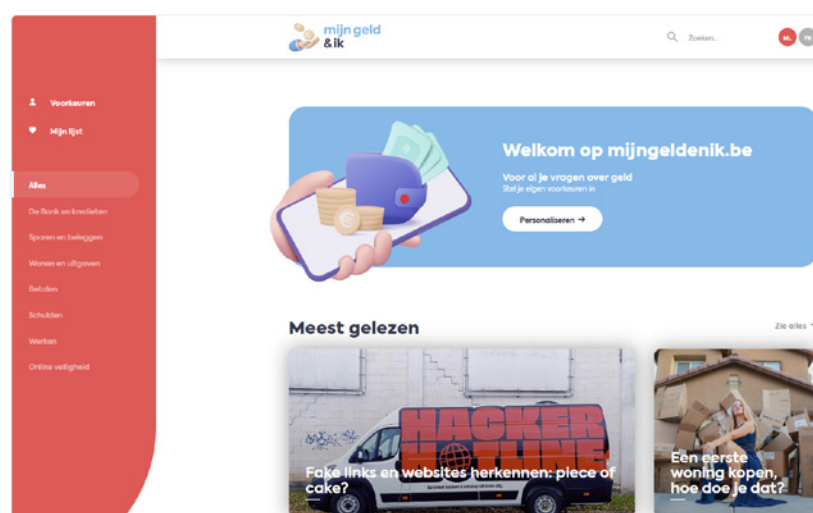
mijn geld
& ik

Zoeken...

NL FR

Voorkeuren

Mijn lijst

Alles

De Bank en kredieten

Sparen en beleggen

Wonen en uitgaven

Betalen

Schulden

Werken

Online veiligheid

Welkom op mijngeldenik.be

Voor al je vragen over geld

Stel je eigen voorkeuren in

Personaliseren →

Meest gelezen

Zie alles

HACKER HOTLINE

Fake links en websites herkennen: piece of cake?

Een eerste woning kopen, hoe doe je dat?